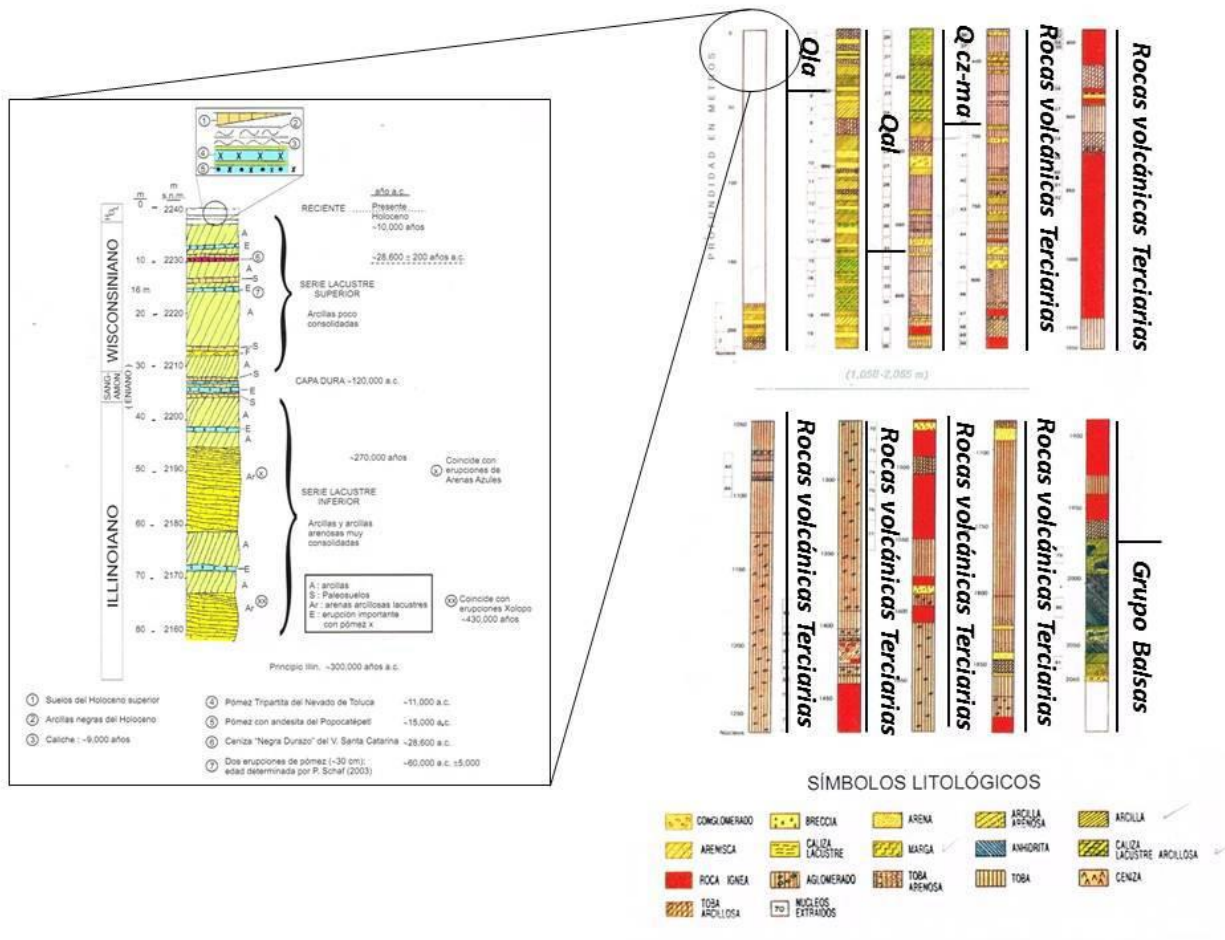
m 0 | m s.n.m.

2240 RECIENTE año a.c. Presente Holoceno ~10,000 años

10 2230 ~28,600 ± 200 años a.c.

16 m

20 2220 SERIE LACUSTRE SUPERIOR Arcillas poco consolidadas

30 2210 CAPA DURA ~120,000 a.c.

40 2200

50 2190 ~270,000 años Coincide con erupciones de Arenas Azules

60 2180 SERIE LACUSTRE INFERIOR Arcillas y arcillas arenosas muy consolidadas

70 2170

80 2160

A : arcillas
S : Paleosuelos
Ar : arenas arcillosas lacustres
E : erupcion importante con pómez x

Coincide con erupciones Xolopo ~430,000 años

Principio Illin. ~300,000 años a.c.

WISCONSINIANO
SANG-AMON (ENANO)
ILLINOIANO

① Suelos del Holoceno superior
② Arcillas negras del Holoceno
③ Caliche : ~9,000 años
④ Pómez Tripartita del Nevado de Toluca ~11,000 a.c.
⑤ Pómez con andesita del Popocatépetl ~15,000 a.c.
⑥ Ceniza "Negra Durazo" del V. Santa Catarina ~28,600 a.c.
⑦ Dos erupciones de pómez (~30 cm); edad determinada por P. Schaf (2003) ~60,000 a.c. ±5,000

PROFUNDIDAD EN METROS

Qla
Qal
Q cz-ma
Rocas volcánicas Terciarias
Rocas volcánicas Terciarias

(1,050-2,065 m)

Rocas volcánicas Terciarias
Rocas volcánicas Terciarias
Rocas volcánicas Terciarias
Rocas volcánicas Terciarias
Grupo Balsas

SÍMBOLOS LITOLÓGICOS

CONGLOMERADO | BRECCIA | ARENA | ARCILLA ARENOSA | ARCILLA
ARENISCA | CALIZA LACUSTRE | MARGA | ANHIDRITA | CALIZA LACUSTRE ARCILLOSA
ROCA IGNEA | AGLOMERADO | TOBA ARENOSA | TOBA | CENIZA
TOBA ARCILLOSA | NUCLEOS EXTRAIDOS